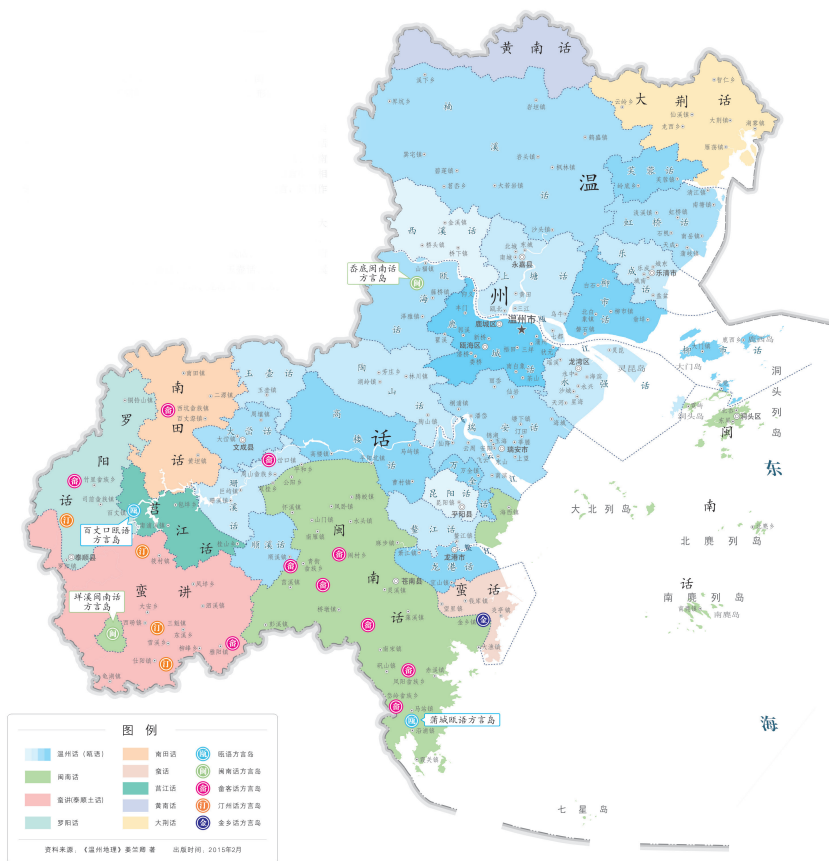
黄南话

大荆话

温

州

话

西溪话

岙底闽南话方言岛

永嘉县

乐清市

鹿城区

温州市

瓯海区

龙湾区

洞头列岛

洞头区

大门岛

灵昆岛

南田话

罗阳话

玉壶话

文成县

瑞安市

瑞安话

昆阳话

平阳县

鳌江话

苍南县

百丈口瓯语方言岛

泰顺县

莒江话

蛮讲

坪溪闽南话方言岛

闽南话

蛮话

蒲城瓯语方言岛

东

海

大北列岛

南北麂列岛

南麂岛

七星岛

图例

温州话（瓯语）

闽南话

蛮讲(泰顺土话)

罗阳话

南田话

蛮话

莒江话

黄南话

大荆话

瓯 瓯语方言岛

闽 闽南话方言岛

畲 畲客话方言岛

汀 汀州话方言岛

金 金乡话方言岛

资料来源：《温州地理》姜竺卿 著　　出版时间：2015年2月